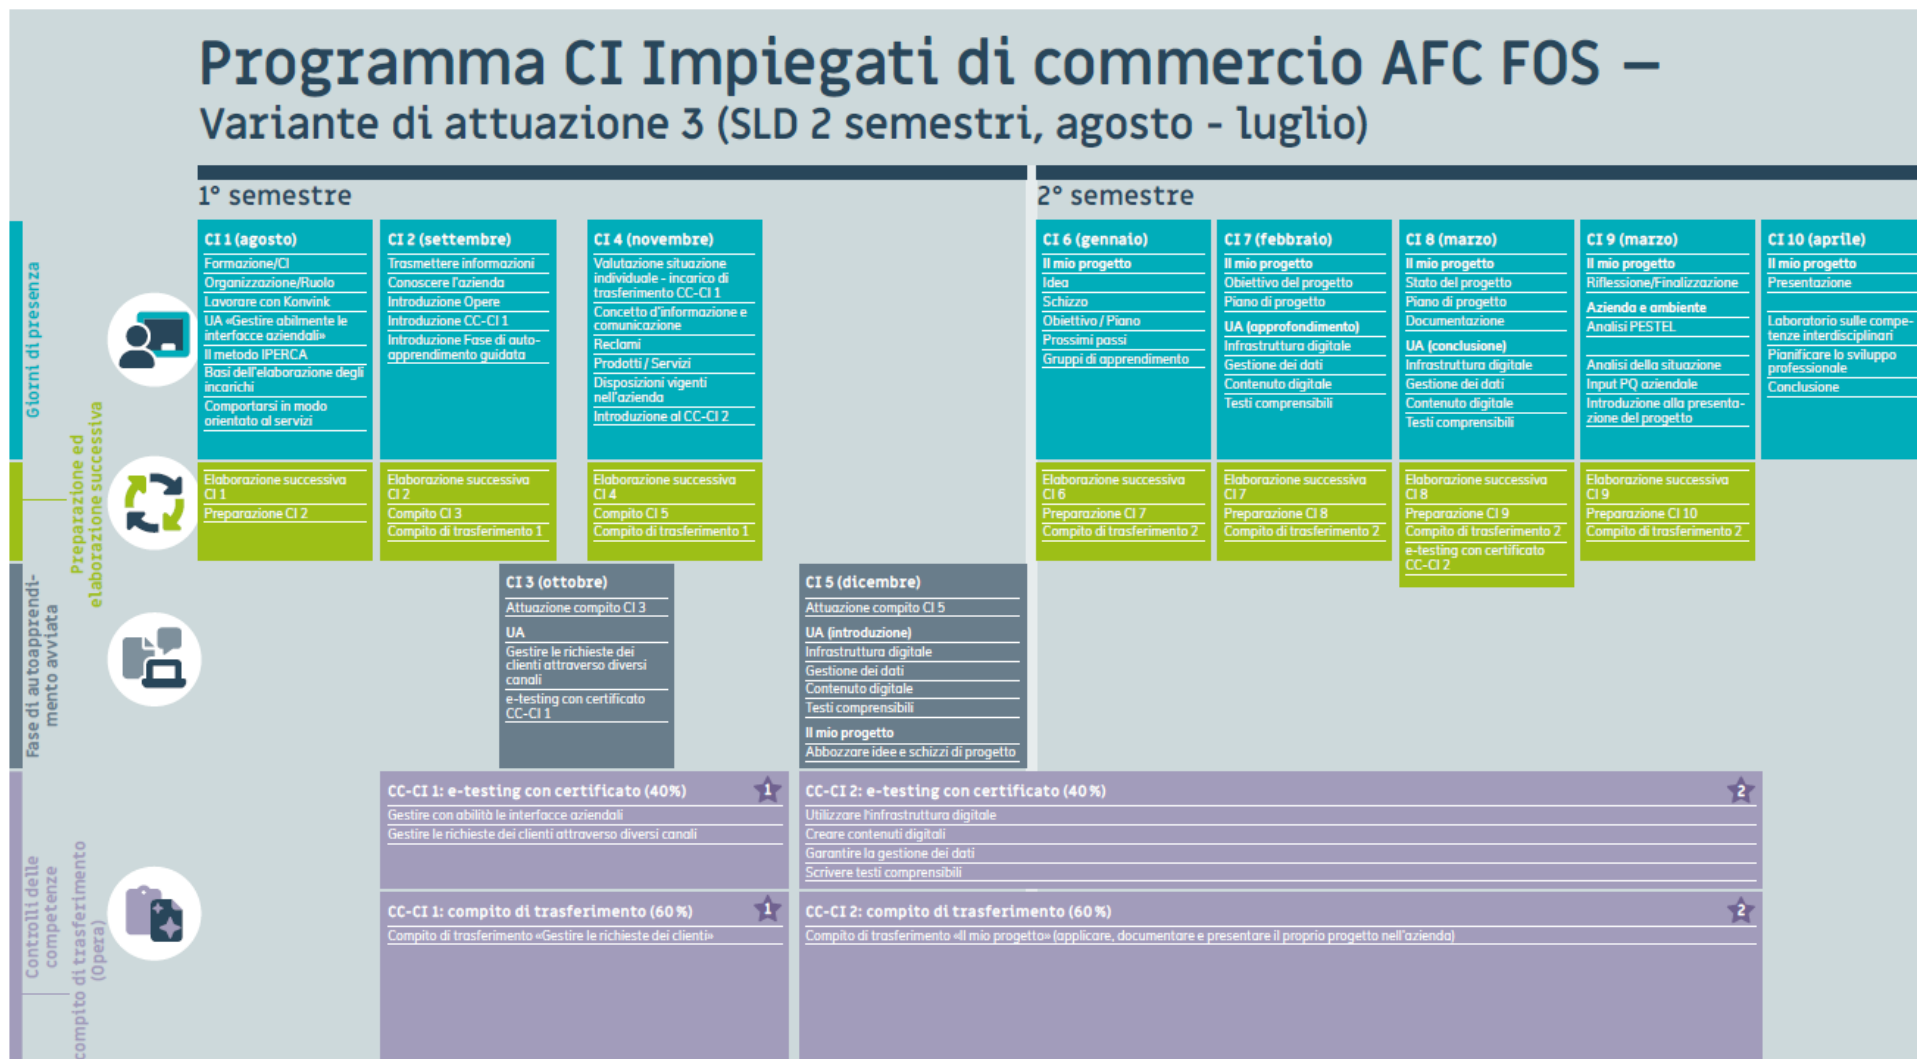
Programma CI Impiegati di commercio AFC FOS –
Variante di attuazione 3 (SLD 2 semestri, agosto - luglio)

1° semestre

2° semestre

Giorni di presenza

Preparazione ed elaborazione successiva

Fase di autoapprendimento avviata

Controlli delle competenze

compito di trasferimento (Opera)

CI 1 (agosto)
Formazione/CI
Organizzazione/Ruolo
Lavorare con Konvink
UA «Gestire abilmente le interfacce aziendali»
Il metodo IPERCA
Basi dell'elaborazione degli incarichi
Comportarsi in modo orientato ai servizi

CI 2 (settembre)
Trasmettere informazioni
Conoscere l'azienda
Introduzione Opere
Introduzione CC-CI 1
Introduzione Fase di autoapprendimento guidata

CI 4 (novembre)
Valutazione situazione individuale - incarico di trasferimento CC-CI 1
Concetto d'informazione e comunicazione
Reclami
Prodotti / Servizi
Disposizioni vigenti nell'azienda
Introduzione al CC-CI 2

CI 6 (gennaio)
Il mio progetto
Idea
Schizzo
Obiettivo / Piano
Prossimi passi
Gruppi di apprendimento

CI 7 (febbraio)
Il mio progetto
Obiettivo del progetto
Piano di progetto
UA (approfondimento)
Infrastruttura digitale
Gestione dei dati
Contenuto digitale
Testi comprensibili

CI 8 (marzo)
Il mio progetto
Stato del progetto
Piano di progetto
Documentazione
UA (conclusione)
Infrastruttura digitale
Gestione dei dati
Contenuto digitale
Testi comprensibili

CI 9 (marzo)
Il mio progetto
Riflessione/Finalizzazione
Azienda e ambiente
Analisi PESTEL
Analisi della situazione
Input PQ aziendale
Introduzione alla presentazione del progetto

CI 10 (aprile)
Il mio progetto
Presentazione
Laboratorio sulle competenze interdisciplinari
Pianificare lo sviluppo professionale
Conclusione

Elaborazione successiva CI 1
Preparazione CI 2

Elaborazione successiva CI 2
Compito CI 3
Compito di trasferimento 1

Elaborazione successiva CI 4
Compito CI 5
Compito di trasferimento 1

Elaborazione successiva CI 6
Preparazione CI 7
Compito di trasferimento 2

Elaborazione successiva CI 7
Preparazione CI 8
Compito di trasferimento 2

Elaborazione successiva CI 8
Preparazione CI 9
Compito di trasferimento 2
e-testing con certificato CC-CI 2

Elaborazione successiva CI 9
Preparazione CI 10
Compito di trasferimento 2

CI 3 (ottobre)
Attuazione compito CI 3
UA
Gestire le richieste dei clienti attraverso diversi canali
e-testing con certificato CC-CI 1

CI 5 (dicembre)
Attuazione compito CI 5
UA (introduzione)
Infrastruttura digitale
Gestione dei dati
Contenuto digitale
Testi comprensibili
Il mio progetto
Abbozzare idee e schizzi di progetto

CC-CI 1: e-testing con certificato (40%) 1
Gestire con abilità le interfacce aziendali
Gestire le richieste dei clienti attraverso diversi canali

CC-CI 2: e-testing con certificato (40 %) 2
Utilizzare l'infrastruttura digitale
Creare contenuti digitali
Garantire la gestione dei dati
Scrivere testi comprensibili

CC-CI 1: compito di trasferimento (60 %) 1
Compito di trasferimento «Gestire le richieste dei clienti»

CC-CI 2: compito di trasferimento (60 %) 2
Compito di trasferimento «Il mio progetto» (applicare, documentare e presentare il proprio progetto nell'azienda)